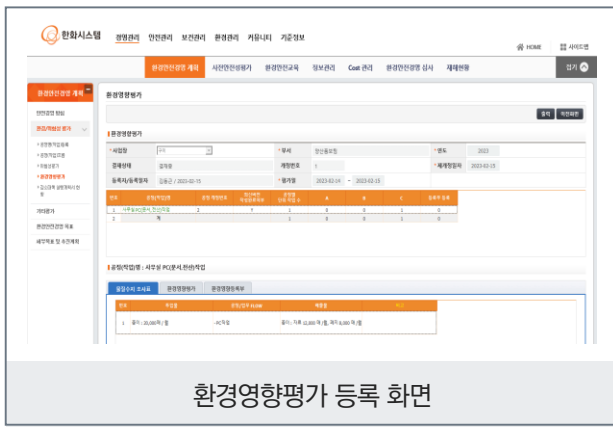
한화시스템 경영관리 안전관리 보건관리 환경관리 커뮤니티 기준정보

HOME 사이트맵

환경안전경영 계획 시한안전성평가 환경안전교육 정보관리 Cost 관리 환경안전경영 심사 재해현황

닫기

환경안전경영 계획

안전경영 평가

환경영향성 평가

환경영향평가

출력 작성화면

환경영향평가

| 사업장 | | 부서 | 정신품사업 | 년도 | 2023 |
|---|---|---|---|---|---|
| 결재상태 | 결재중 | 개정번호 | 1 | 제개정일자 | 2023-02-15 |
| 등록자/등록일자 | 김동근 / 2023-02-15 | 평가일 | 2023-02-14 ~ 2023-02-15 | | |

| 번호 | 공정/작업명 | 공정 개정번호 | | | A | B | C | 등록 유무 |
|---|---|---|---|---|---|---|---|---|
| 1 | 사무실/PC(문서,전산)작업 | 2 | 1 | 1 | 0 | 0 | 1 | 0 |
| 2 | 계 | | 1 | 1 | 0 | 0 | 1 | 0 |

공정/작업명 : 사무실/PC(문서,전산)작업

환경영향평가

| 번호 | 작업명 | | 폐기물 | |
|---|---|---|---|---|
| 1 | 종이 : 20,000매 / 월 | PC작업 | 종이 : 자료 10,000 매 / 월, 제지 5,000 매 / 월 | |

환경영향평가 등록 화면